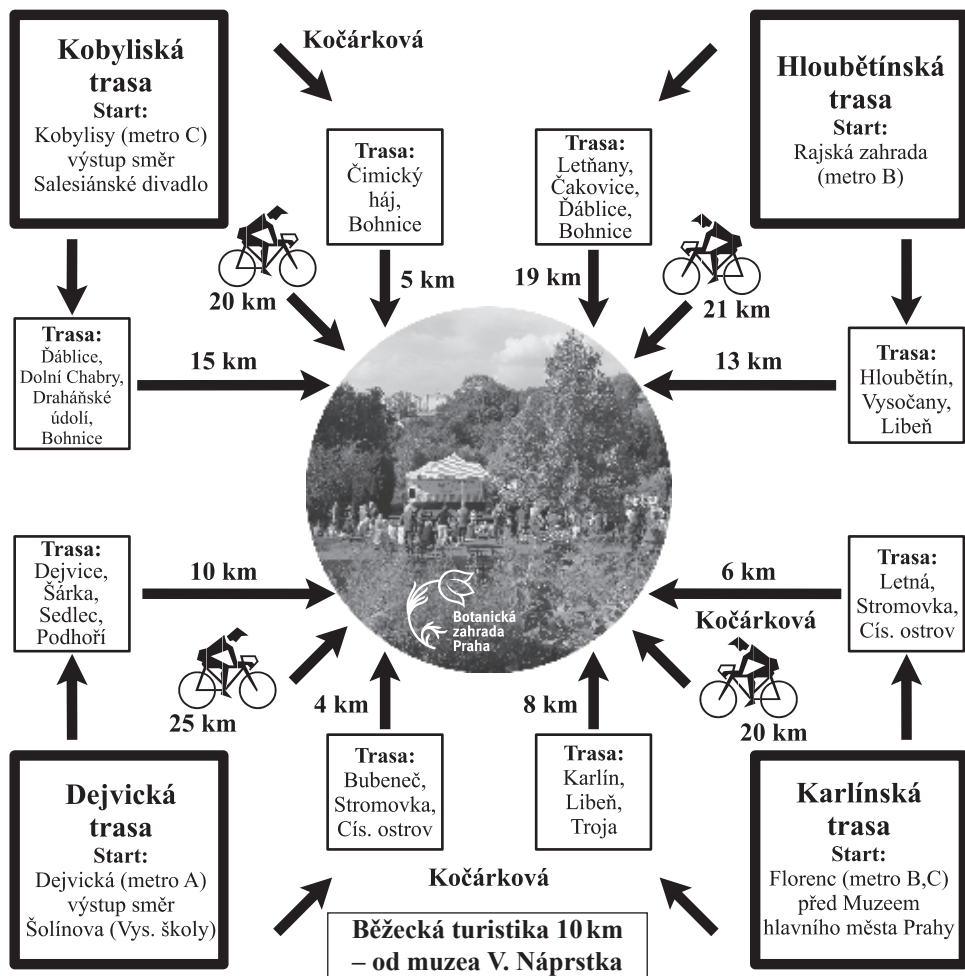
Kobyliská trasa
Start:
Kobylisy (metro C) výstup směr Salesiánské divadlo

Kočárková

Trasa:
Čimický háj, Bohnice

Trasa:
Letňany, Čakovice, Ďáblice, Bohnice

Hloubětínská trasa
Start:
Rajská zahrada (metro B)

20 km

5 km

19 km

21 km

Trasa:
Ďáblice, Dolní Chabry, Draháňské údolí, Bohnice

15 km

13 km

Trasa:
Hloubětín, Vysočany, Libeň

Trasa:
Dejvice, Šárka, Sedlec, Podhoří

10 km

Botanická zahrada Praha

6 km

Trasa:
Letná, Stromovka, Cís. ostrov

Kočárková

25 km

4 km

8 km

20 km

Trasa:
Bubeneč, Stromovka, Cís. ostrov

Trasa:
Karlín, Libeň, Troja

Dejvická trasa
Start:
Dejvická (metro A) výstup směr Šolínova (Vys. školy)

Kočárková

Karlínská trasa
Start:
Florenc (metro B,C) před Muzeem hlavního města Prahy

Běžecká turistika 10 km – od muzea V. Náprstka